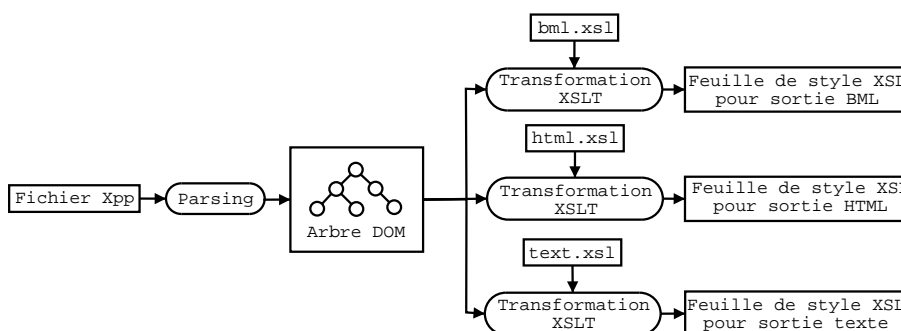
bml.xsl

Transformation XSLT

Feuille de style XSL pour sortie BML

html.xsl

Fichier Xpp

Parsing

Arbre DOM

Transformation XSLT

Feuille de style XSL pour sortie HTML

text.xsl

Transformation XSLT

Feuille de style XSL pour sortie texte